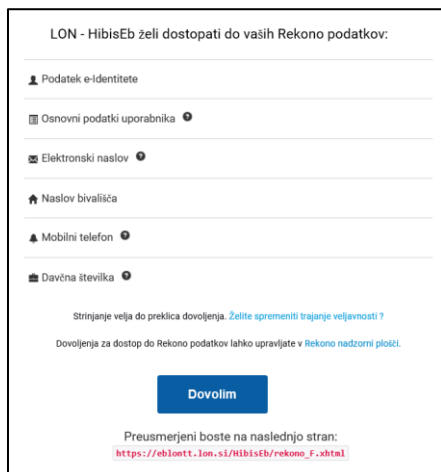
LON - HibisEb želi dostopati do vaših Rekono podatkov:

Podatek e-Identitete

Osnovni podatki uporabnika

Elektronski naslov

Naslov bivališča

Mobilni telefon

Davčna številka

Strinjanje velja do preklica dovoljenja. Želite spremeniti trajanje veljavnosti ?

Dovoljenja za dostop do Rekono podatkov lahko upravljate v Rekono nadzorni plošči.

Dovolim

Preusmerjeni boste na naslednjo stran:
https://eblontt.lon.si/HibisEb/rekono_F.xhtml